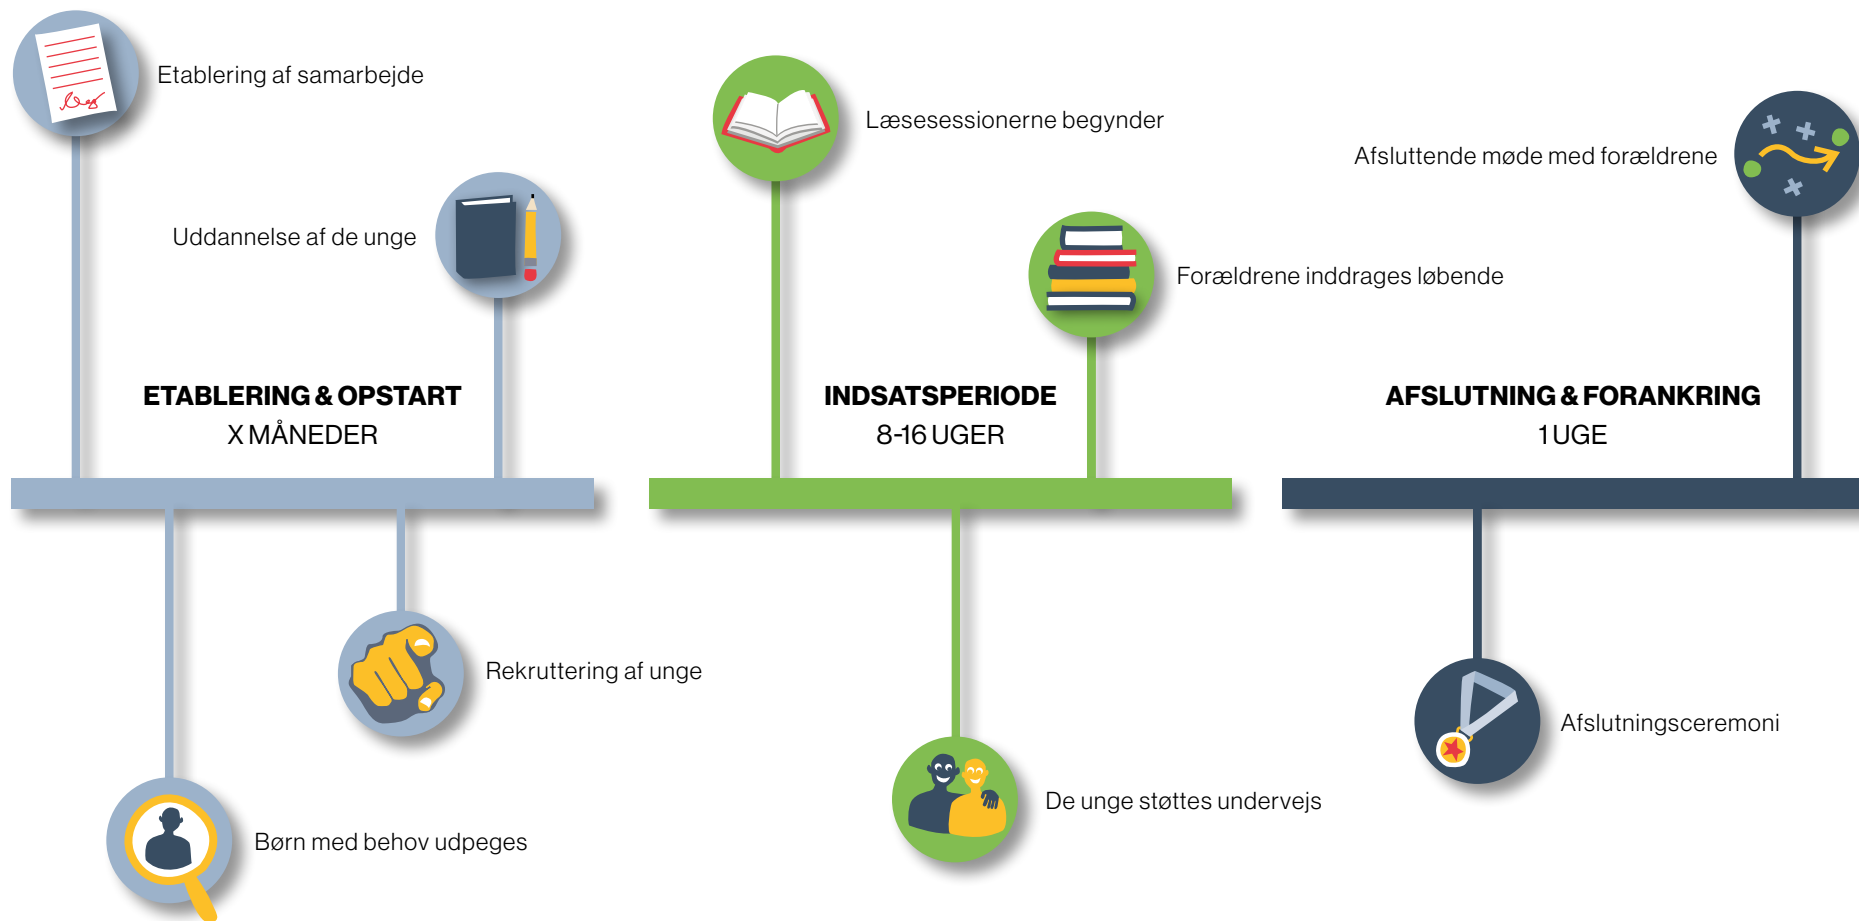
Etablering af samarbejde

Uddannelse af de unge

ETABLERING & OPSTART
X MÅNEDER

Rekruttering af unge

Børn med behov udpeges

Læsesessionerne begynder

Forældrene inddrages løbende

INDSATSPERIODE
8-16 UGER

De unge støttes undervejs

Afsluttende møde med forældrene

AFSLUTNING & FORANKRING
1 UGE

Afslutningsceremoni